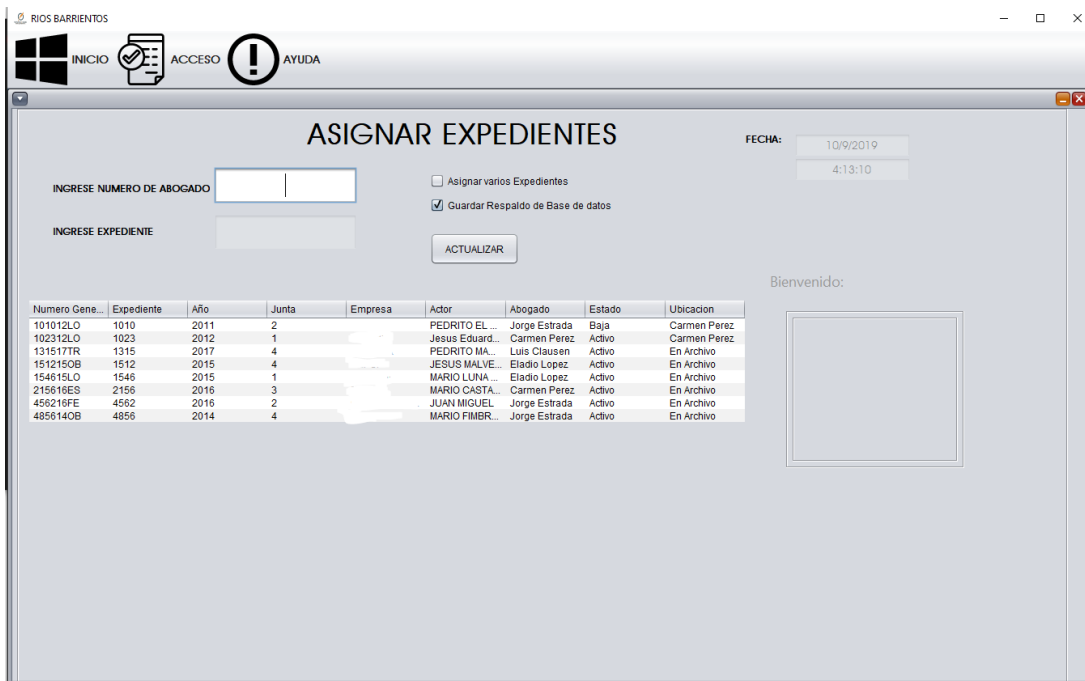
RIOS BARRIENTOS

INICIO ACCESO AYUDA

ASIGNAR EXPEDIENTES

FECHA: 10/9/2019
4:13:10

INGRESE NUMERO DE ABOGADO

INGRESE EXPEDIENTE

Asignar varios Expedientes
Guardar Respaldo de Base de datos

ACTUALIZAR

Bienvenido:

| Numero Gene... | Expediente | Año | Junta | Empresa | Actor | Abogado | Estado | Ubicacion |
|---|---|---|---|---|---|---|---|---|
| 101012LO | 1010 | 2011 | 2 | | PEDRITO EL ... | Jorge Estrada | Baja | Carmen Perez |
| 102312LO | 1023 | 2012 | 1 | | Jesus Eduard... | Carmen Perez | Activo | Carmen Perez |
| 131517TR | 1315 | 2017 | 4 | | PEDRITO MA... | Luis Clausen | Activo | En Archivo |
| 151215OB | 1512 | 2015 | 4 | | JESUS MALVE... | Eladio Lopez | Activo | En Archivo |
| 154615LO | 1546 | 2015 | 1 | | MARIO LUNA ... | Eladio Lopez | Activo | En Archivo |
| 215616ES | 2156 | 2016 | 3 | | MARIO CASTA... | Carmen Perez | Activo | En Archivo |
| 456216FE | 4562 | 2016 | 2 | | JUAN MIGUEL | Jorge Estrada | Activo | En Archivo |
| 485614OB | 4856 | 2014 | 4 | | MARIO FIMBR... | Jorge Estrada | Activo | En Archivo |